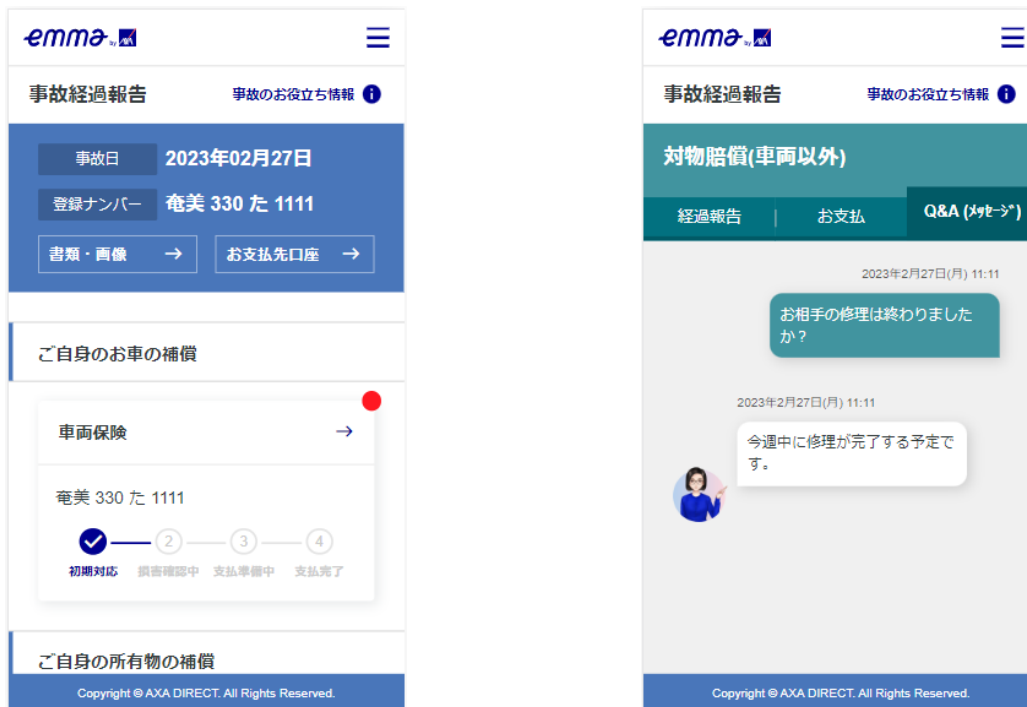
emma by AXA

事故経過報告

事故のお役立ち情報

事故日 2023年02月27日

登録ナンバー 奄美 330 た 1111

書類・画像 →

お支払先口座 →

ご自身のお車の補償

車両保険 →

奄美 330 た 1111

2 3 4

初期対応 損害確認中 支払準備中 支払完了

ご自身の所有物の補償

Copyright © AXA DIRECT. All Rights Reserved.

emma by AXA

事故経過報告

事故のお役立ち情報

対物賠償(車両以外)

経過報告 | お支払 | Q&A (ﾒｯｾｰｼﾞ)

2023年2月27日(月) 11:11

お相手の修理は終わりましたか？

2023年2月27日(月) 11:11

今週中に修理が完了する予定です。

Copyright © AXA DIRECT. All Rights Reserved.